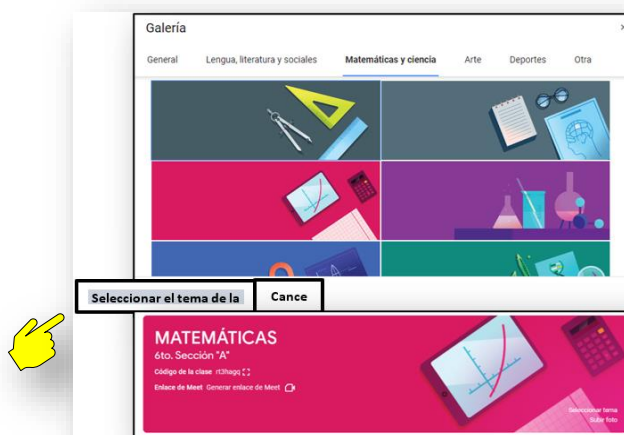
Galería

General
Lengua, literatura y sociales
Matemáticas y ciencia
Arte
Deportes
Otra

Seleccionar el tema de la
Cance

MATEMÁTICAS
6to. Sección "A"
Código de la clase rt3hagq
Enlace de Meet Generar enlace de Meet

Seleccionar tema
Subir foto